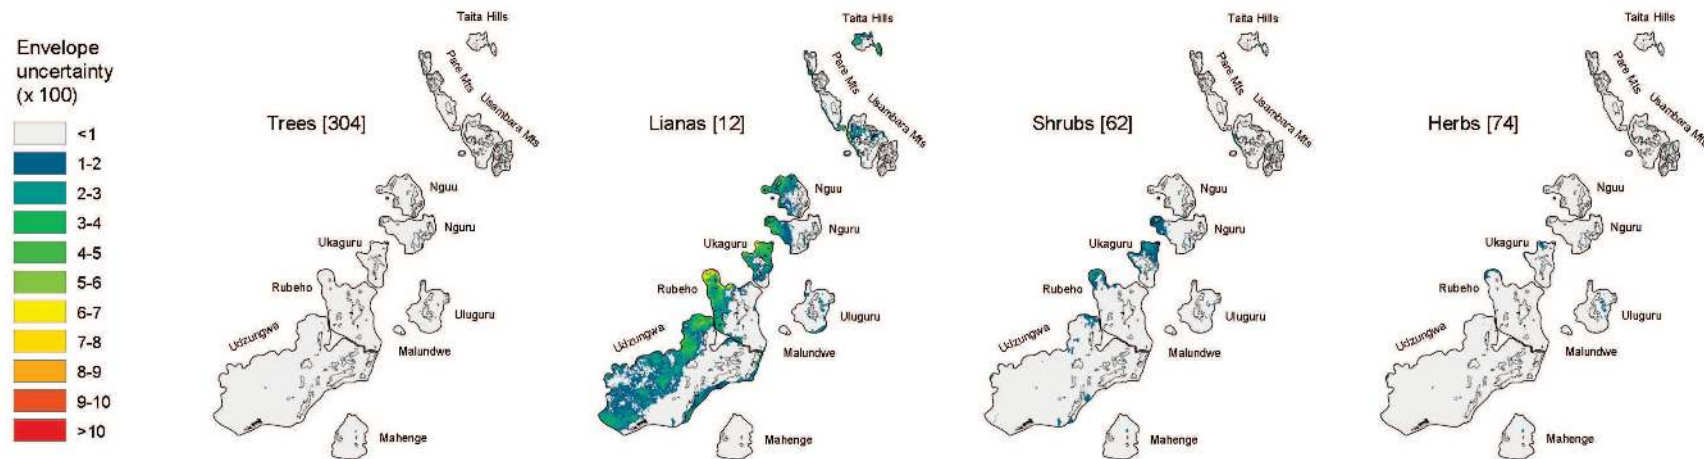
Envelope uncertainty (x 100)

<1
1-2
2-3
3-4
4-5
5-6
6-7
7-8
8-9
9-10
>10

Trees [304]
Taita Hills
Pare Mts
Usambara Mts
Nguu
Nguru
Ukaguru
Rubeho
Uluguru
Udzungwa
Malundwe
Mahenge

Lianas [12]
Taita Hills
Pare Mts
Usambara Mts
Nguu
Nguru
Ukaguru
Rubeho
Uluguru
Udzungwa
Malundwe
Mahenge

Shrubs [62]
Taita Hills
Pare Mts
Usambara Mts
Nguu
Nguru
Ukaguru
Rubeho
Uluguru
Udzungwa
Malundwe
Mahenge

Herbs [74]
Taita Hills
Pare Mts
Usambara Mt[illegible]
Nguu
Nguru
Ukaguru
Rubeho
Uluguru
Udzungwa
Malundwe
Mahenge